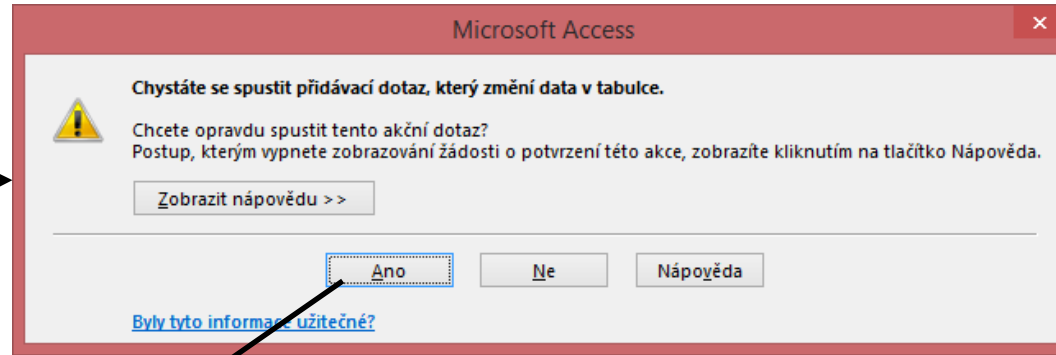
Microsoft Access

Chystáte se spustit přidávací dotaz, který změní data v tabulce.

Chcete opravdu spustit tento akční dotaz?
Postup, kterým vypnete zobrazování žádosti o potvrzení této akce, zobrazíte kliknutím na tlačítko Nápověda.

Zobrazit nápovědu >>

Ano

Ne

Nápověda

Byly tyto informace užitečné?